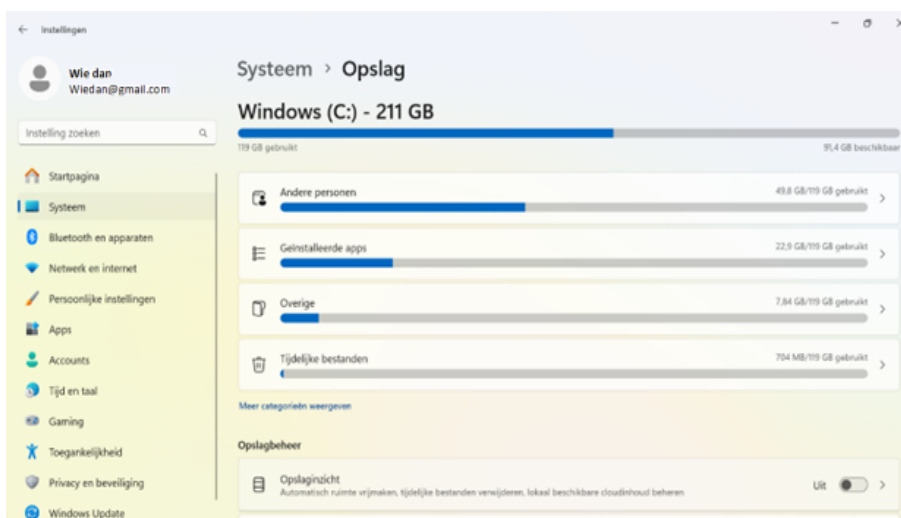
Instellingen

Wie dan
Wiedan@gmail.com

Instelling zoeken

Startpagina
Systeem
Bluetooth en apparaten
Netwerk en internet
Persoonlijke instellingen
Apps
Accounts
Tijd en taal
Gaming
Toegankelijkheid
Privacy en beveiliging
Windows Update

Systeem > Opslag

Windows (C:) - 211 GB

119 GB gebruikt
91,4 GB beschikbaar

Andere personen
49,8 GB/119 GB gebruikt

Geïnstalleerde apps
22,9 GB/119 GB gebruikt

Overige
7,84 GB/119 GB gebruikt

Tijdelijke bestanden
704 MB/119 GB gebruikt

Meer categorieën weergeven

Opslagbeheer

Opslaginzicht
Automatisch ruimte vrijmaken, tijdelijke bestanden verwijderen, lokaal beschikbare cloudinhoud beheren
Uit